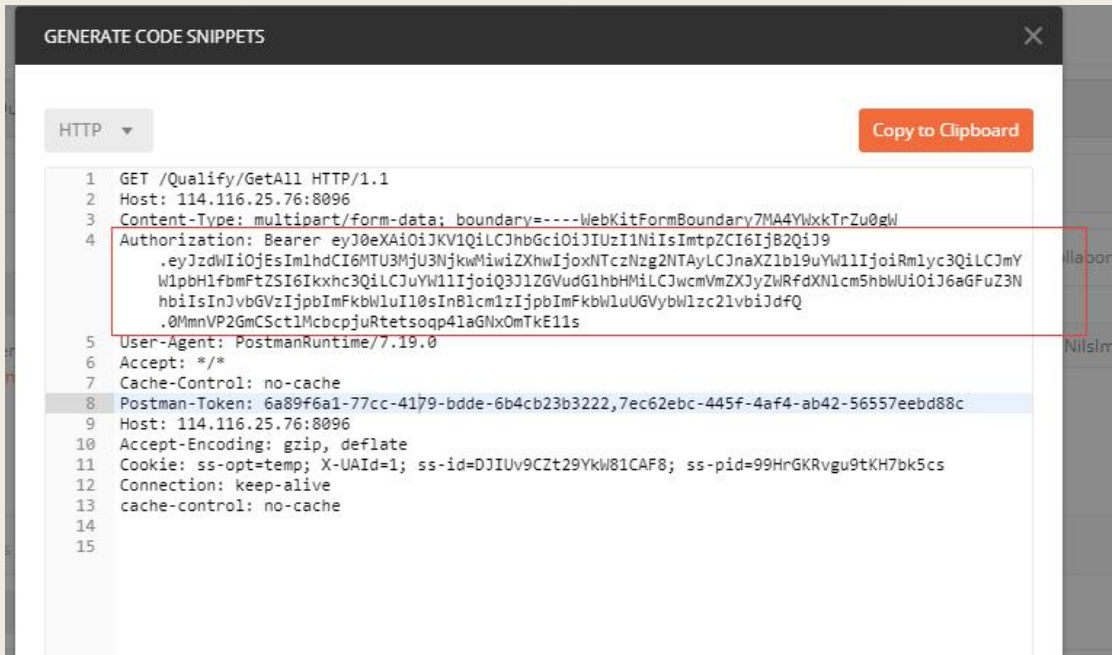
GENERATE CODE SNIPPETS

HTTP

Copy to Clipboard

1 GET /Qualify/GetAll HTTP/1.1
2 Host: 114.116.25.76:8096
3 Content-Type: multipart/form-data; boundary=----WebKitFormBoundary7MA4YWxkTrZu0gW
4 Authorization: Bearer eyJ0eXAiOiJKV1QiLCJhbGciOiJIUzI1NiIsImtpZCI6IjB2QiJ9
.eyJzdWIiOjEsImlhdCI6MTU3MjU3NjkwMiwiZXhwIjoxNTczNzg2NTAyLCJnaXZlbl9uYW1lIjoiRmlyc3QiLCJmYW1pbHlfbmFtZSI6Ikxhc3QiLCJuYW1lIjoiQ3JlZGVudGlhbHMiLCJwcmVmZXJyZWRfdXNlcm5hbWUiOiJ6aGFuZ3NhbiIsInJvbGVzIjpbImFkbWluIl0sInBlcm1zIjpbImFkbWluUGVybWlzc2lvbiJdfQ
.0MmnVP2GmCSctlMcbcpjuRtetsoqp4laGNxOmTkE11s
5 User-Agent: PostmanRuntime/7.19.0
6 Accept: */*
7 Cache-Control: no-cache
8 Postman-Token: 6a89f6a1-77cc-4179-bdde-6b4cb23b3222,7ec62ebc-445f-4af4-ab42-56557eebd88c
9 Host: 114.116.25.76:8096
10 Accept-Encoding: gzip, deflate
11 Cookie: ss-opt=temp; X-UAId=1; ss-id=DJIUv9CZt29YkW81CAF8; ss-pid=99HrGKRvgu9tKH7bk5cs
12 Connection: keep-alive
13 cache-control: no-cache
14
15